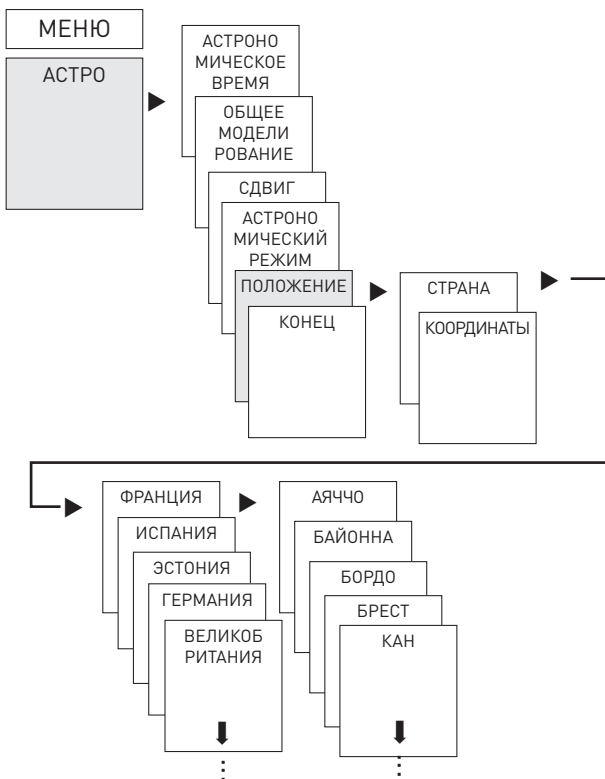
МЕНЮ

АСТРО

АСТРОНО МИЧЕСКОЕ ВРЕМЯ

ОБЩЕЕ МОДЕЛИ РОВАНИЕ

СДВИГ

АСТРОНО МИЧЕСКИЙ РЕЖИМ

ПОЛОЖЕНИЕ

КОНЕЦ

СТРАНА

КООРДИНАТЫ

ФРАНЦИЯ

ИСПАНИЯ

ЭСТОНИЯ

ГЕРМАНИЯ

ВЕЛИКОБ РИТАНИЯ

АЯЧЧО

БАЙОННА

БОРДО

БРЕСТ

КАН